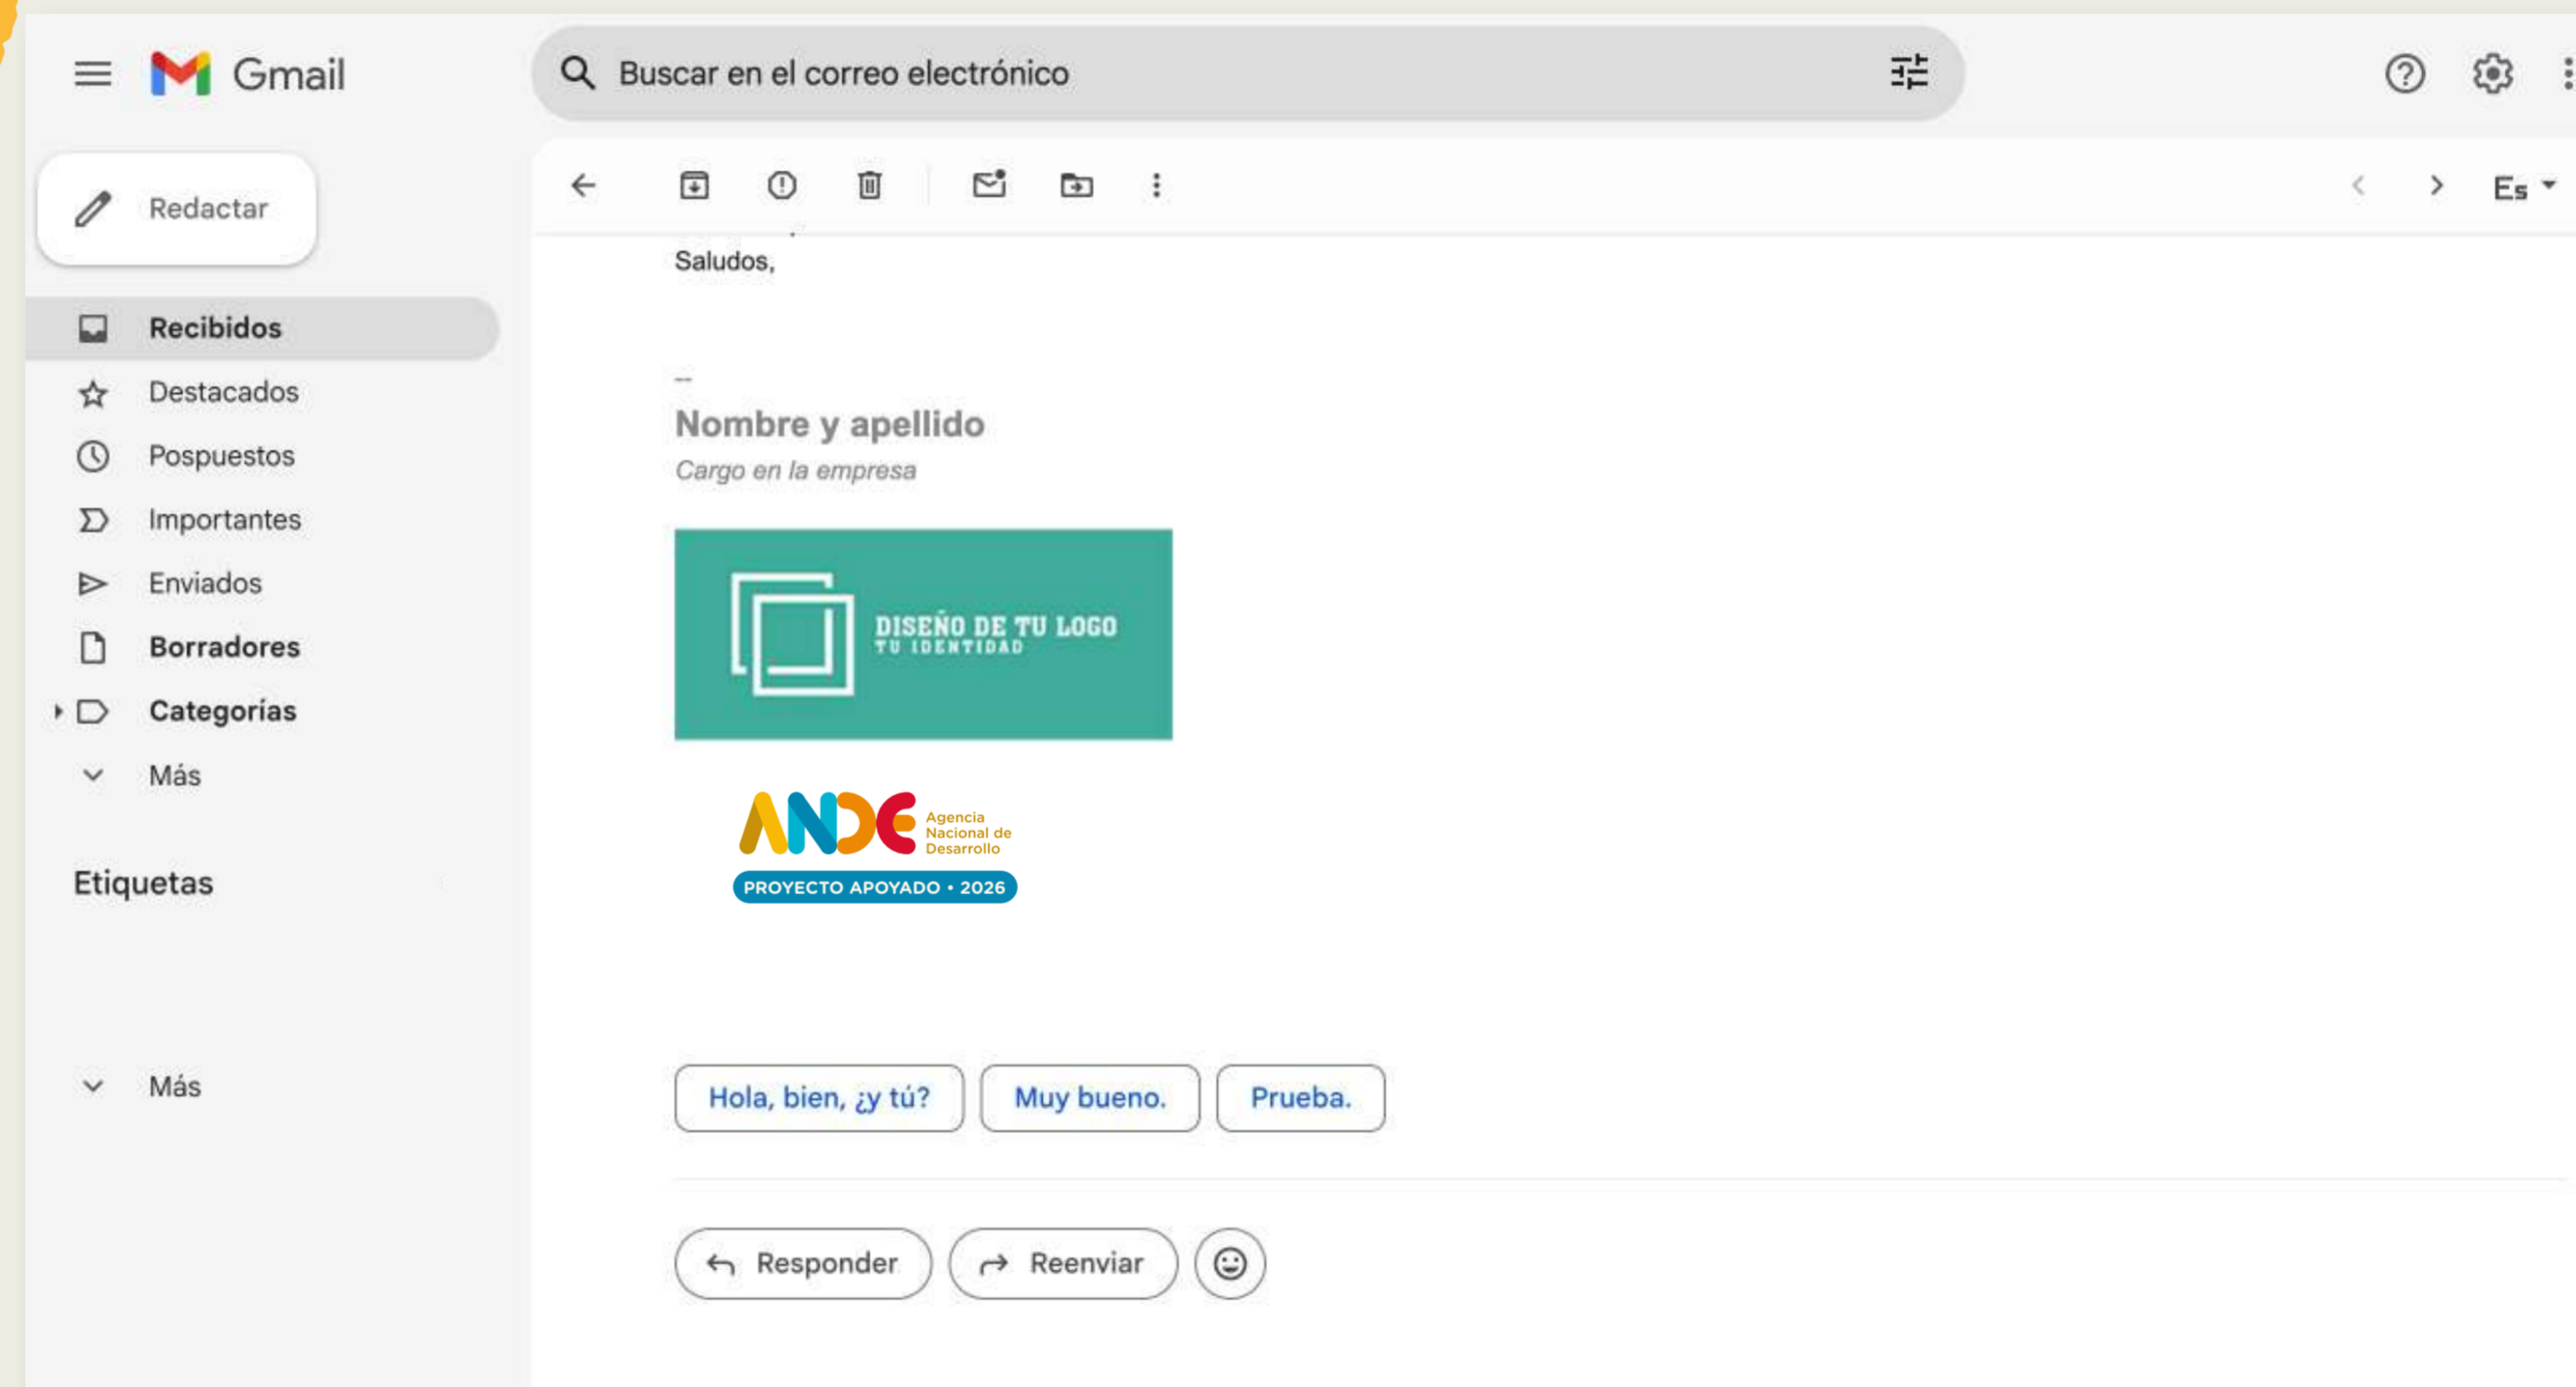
Gmail

Buscar en el correo electrónico

Redactar

Recibidos
Destacados
Pospuestos
Importantes
Enviados
Borradores
Categorías
Más

Etiquetas

Más

Es

Saludos,

--
Nombre y apellido
Cargo en la empresa

DISEÑO DE TU LOGO
TU IDENTIDAD

ANDE Agencia Nacional de Desarrollo
PROYECTO APOYADO • 2026

Hola, bien, ¿y tú?
Muy bueno.
Prueba.

Responder
Reenviar